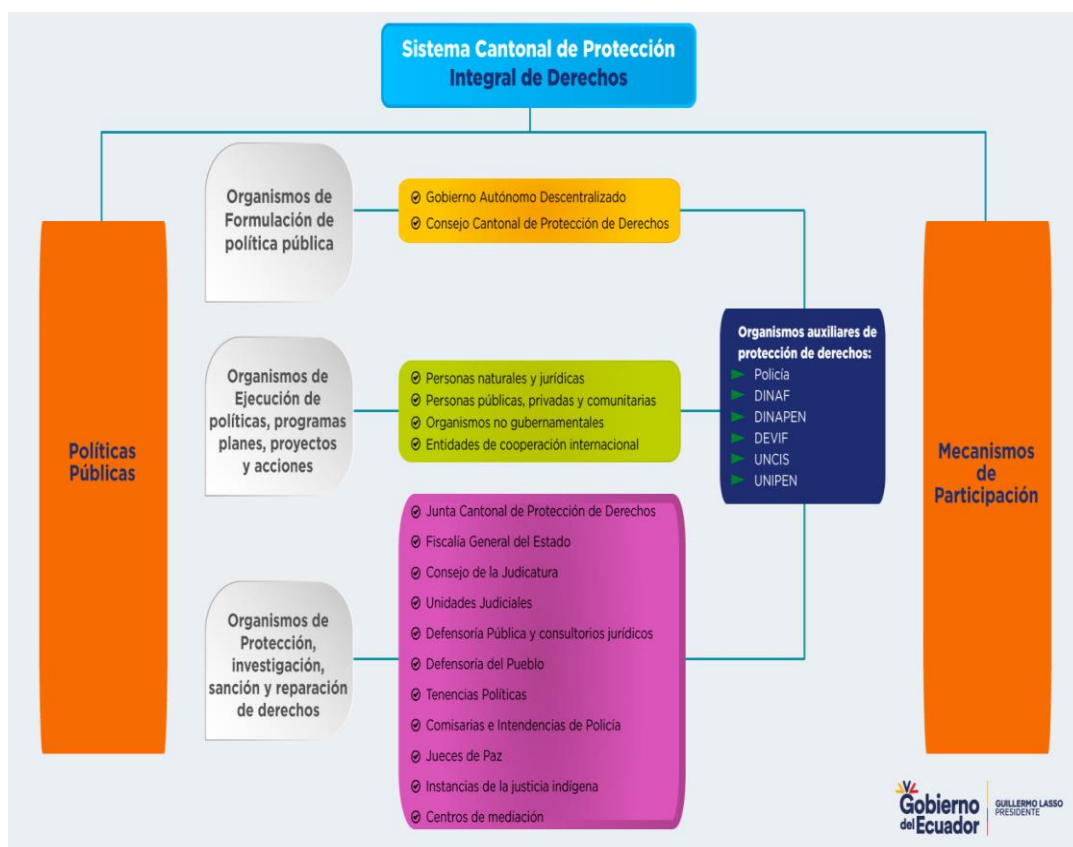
Sistema Cantonal de Protección Integral de Derechos

Políticas Públicas

Organismos de Formulación de política pública

Gobierno Autónomo Descentralizado
Consejo Cantonal de Protección de Derechos

Organismos de Ejecución de políticas, programas planes, proyectos y acciones

Personas naturales y jurídicas
Personas públicas, privadas y comunitarias
Organismos no gubernamentales
Entidades de cooperación internacional

Organismos de Protección, investigación, sanción y reparación de derechos

Junta Cantonal de Protección de Derechos
Fiscalía General del Estado
Consejo de la Judicatura
Unidades Judiciales
Defensoría Pública y consultorios jurídicos
Defensoría del Pueblo
Tenencias Políticas
Comisarias e Intendencias de Policía
Jueces de Paz
Instancias de la justicia indígena
Centros de mediación

Organismos auxiliares de protección de derechos:
Policía
DINAF
DINAPEN
DEVIF
UNCIS
UNIPEN

Mecanismos de Participación

Gobierno del Ecuador
GUILLERMO LASSO PRESIDENTE